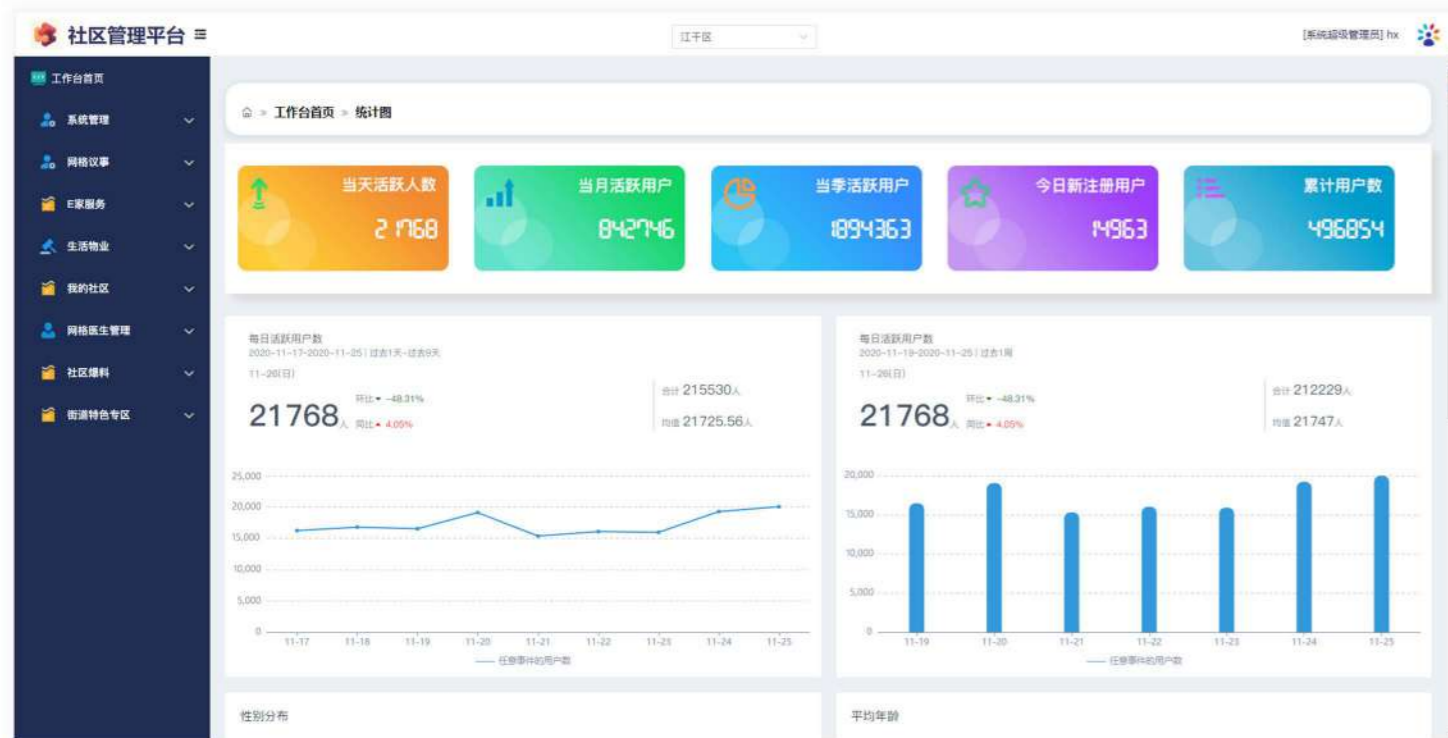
社区管理平台 ≡

江干区

[系统超级管理员] hx

工作台首页
系统管理
网格议事
E家服务
生活物业
我的社区
网格医生管理
社区爆料
街道特色专区

工作台首页 » 统计图

当天活跃人数
21768

当月活跃用户
842746

当季活跃用户
1894363

今日新注册用户
14963

累计用户数
496854

每日活跃用户数
2020-11-17-2020-11-25 | 过去1天-过去9天
11-20(日)
21768人
环比 ▾ -48.31%
同比 ▴ 4.05%
合计 215530人
均值 21725.56人

25,000
20,000
15,000
10,000
5,000
0
11-17 11-18 11-19 11-20 11-21 11-22 11-23 11-24 11-25
任意事件的用户数

每日活跃用户数
2020-11-19-2020-11-25 | 过去1周
11-20(日)
21768人
环比 ▾ -48.31%
同比 ▴ 4.05%
合计 212229人
均值 21747人

20,000
15,000
10,000
5,000
0
11-19 11-20 11-21 11-22 11-23 11-24 11-25
任意事件的用户数

性别分布

平均年龄